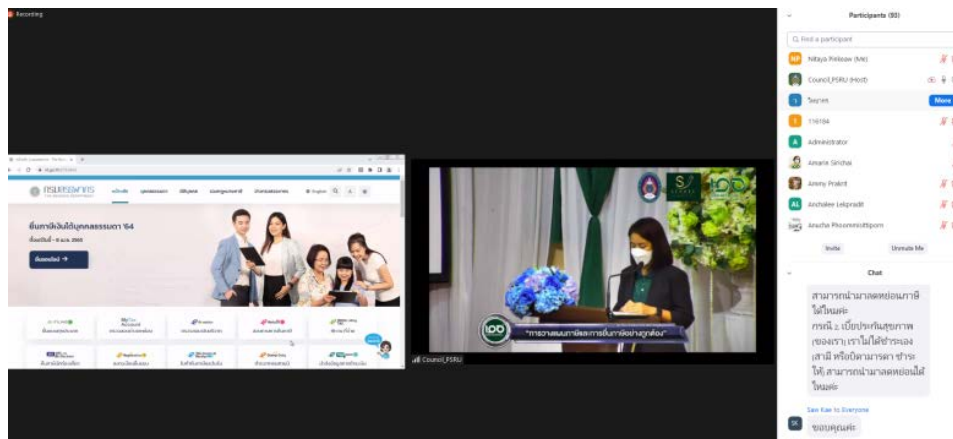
Recording

Participants (80)

Find a participant

Nitaya Pinlaew (Me)

Council_PSRU (Host)

Saynes

116164

Administrator

Amarin Sirichai

Ammy Prakit

Anchalee Lekpradit

Anucha Phoommittipom

More

Invite

Unmute Me

Chat

สามารถนำมาลดหย่อนภาษีได้ไหมคะ กรณี 2. เบี้ยประกันสุขภาพ (ของเรา) เราไม่ได้ชำระเอง (สามี หรือบิดามารดา ชำระให้) สามารถนำมาลดหย่อนได้ไหมคะ

Saw Kae to Everyone

SK ขอบคุณค่ะ

กรมสรรพากร

ยื่นภาษีเงินได้บุคคลธรรมดา '64

ยื่นแบบได้ →

"การวางแผนภาษีและการยื่นภาษีอย่างถูกต้อง"

Council_PSRU